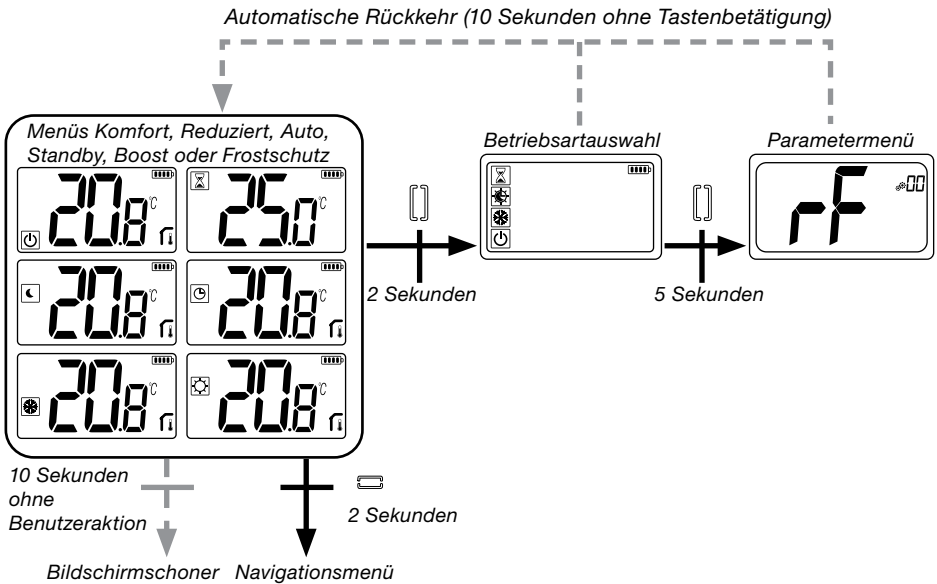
Automatische Rückkehr (10 Sekunden ohne Tastenbetätigung)

Menüs Komfort, Reduziert, Auto, Standby, Boost oder Frostschutz

20.8°C

25.0°C

20.8°C

20.8°C

20.8°C

20.8°C

2 Sekunden

Betriebsartauswahl

5 Sekunden

Parametermenü

rF

00

10 Sekunden ohne Benutzeraktion

2 Sekunden

Bildschirmschoner

Navigationsmenü